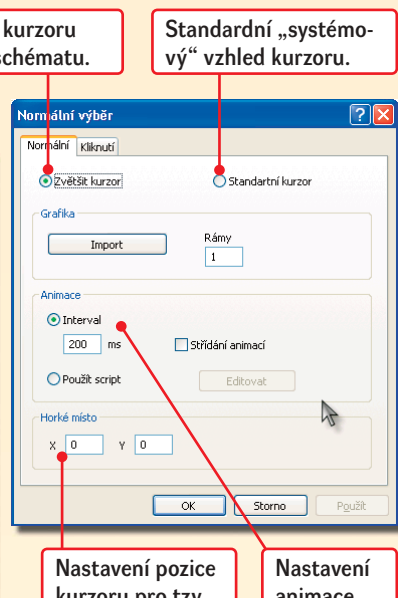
kurzoru schématu.

Standardní „systémový“ vzhled kurzoru.

Normální výběr

?

X

Normální

Kliknutí

Zvětšit kurzor

Standartní kurzor

Grafika

Import

Rámy

1

Animace

Interval

200

ms

Střídání animací

Použít script

Editovat

Horké místo

X

0

Y

0

OK

Storno

Použít

Nastavení pozice kurzoru pro tzv. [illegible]

Nastavení animace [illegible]